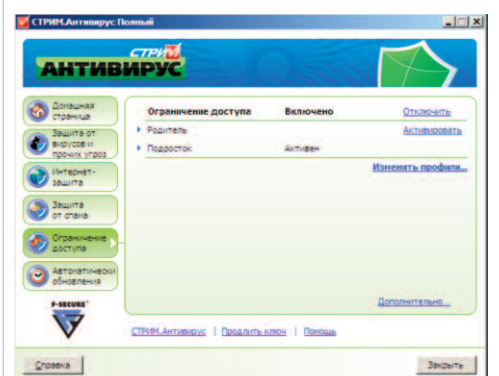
СТРИМ.Антивирус Полный

СТРИМ
АНТИВИРУС

Домашняя страница

Защита от вирусов и прочих угроз

Интернет-защита

Защита от спама

Ограничение доступа

Автоматические обновления

F-SECURE

| Ограничение доступа | Включено | Отключить |
|---|---|---|
| Родитель | | Активировать |
| Подросток | Активен | |

Изменить профили...

Дополнительно...

СТРИМ.Антивирус | Продлить ключ | Помощь

Справка

Закрыть